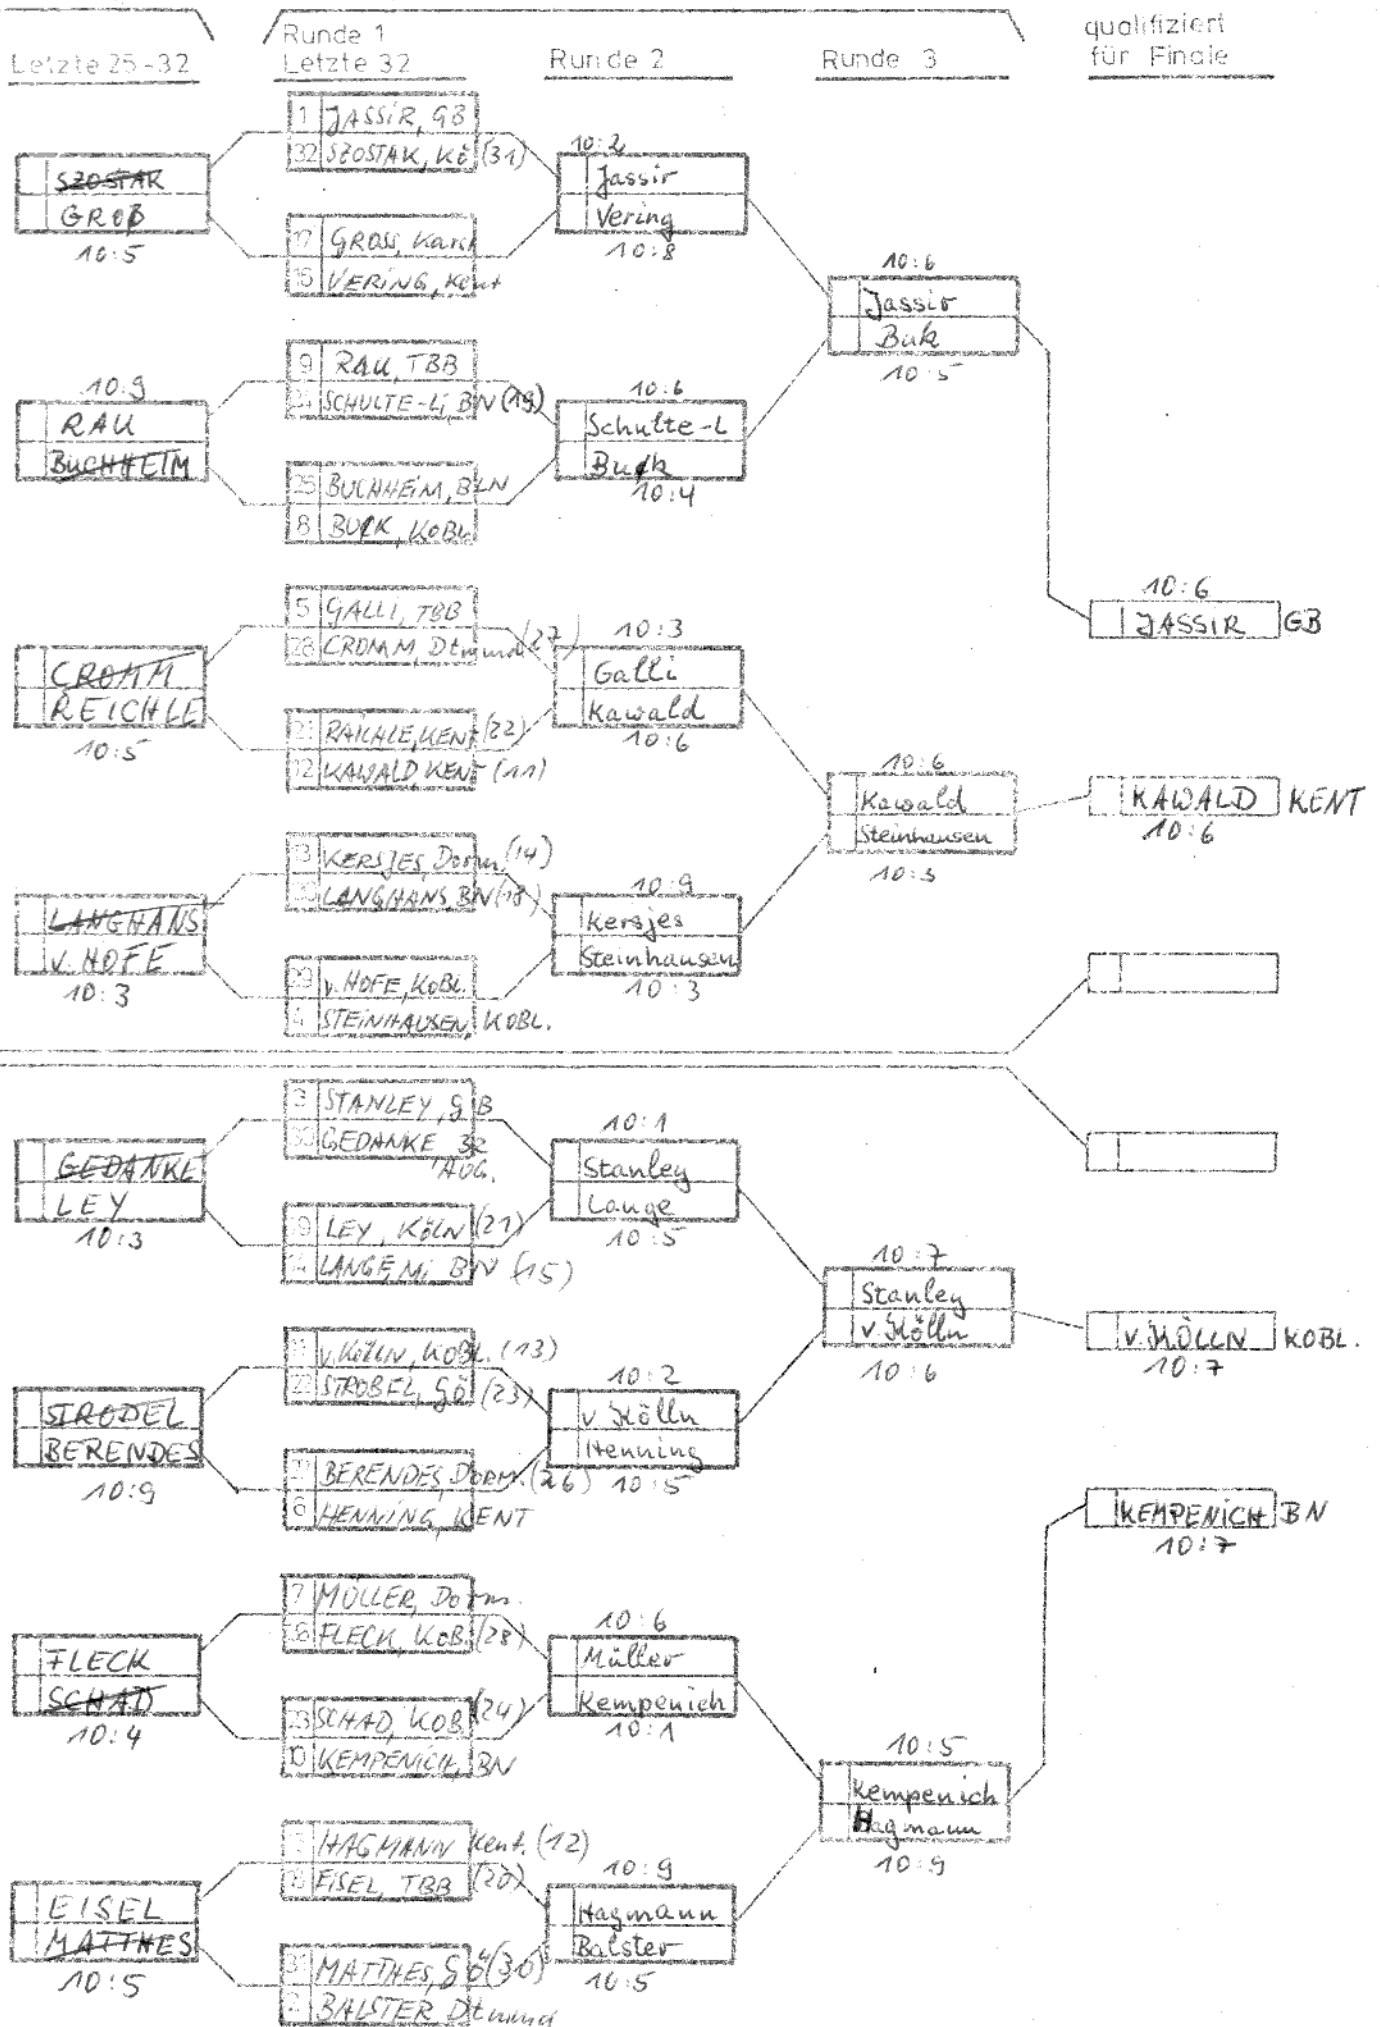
Letzte 25-32

Runde 1
Letzte 32

Runde 2

Runde 3

qualifiziert
für Finale

SZOSTAK
GROß
10:5

1 JASSIR, GB
32 SZOSTAK, Kö (31)

17 GROSS, Karl
16 VERING, Kent

10:2
Jassir
Vering
10:8

10:6
Jassir
Buk
10:5

10:9
RAU
BUCHHEIM

9 RAU, TBB
24 SCHULTE-L, BN (19)

25 BUCHHEIM, BLN
8 BUCK, KoBl.

10:6
Schulte-L
Buck
10:4

10:6
JASSIR GB

CROMM
REICHLE
10:5

5 GALLI, TBB
28 CROMM, Dtmund (27)

21 RAICHLE, KENT (22)
12 KAWALD KENT (11)

10:3
Galli
Kawald
10:6

10:6
Kawald
Steinhausen
10:5

KAWALD KENT
10:6

LANGHANS
v. HOFE
10:3

13 KERSJES, Dortm. (14)
20 LANGHANS, BN (18)

29 v. HOFE, KoBl.
4 STEINHAUSEN, KOBL.

10:9
Kersjes
Steinhausen
10:3

3 STANLEY, GB
30 GEDANKE, 32 Aug.

GEDANKE
LEY
10:3

19 LEY, Köln (21)
14 LANGE, M. BN (15)

10:1
Stanley
Lange
10:5

10:7
Stanley
v. Kölln
10:6

v. KÖLLN KOBL.
10:7

STRODEL
BERENDES
10:9

11 v. Kölln, KOBL. (13)
22 STROBEL, Gö (23)

27 BERENDES, Dortm. (26)
6 HENNING, KENT

10:2
v. Kölln
Henning
10:5

KEMPENICH BN
10:7

7 MÜLLER, Dortm.
18 FLECK, KoB. (28)

FLECK
SCHAD
10:4

23 SCHAD, KOB. (24)
10 KEMPENICH, BN

10:6
Müller
Kempenich
10:1

10:5
Kempenich
Hagmann
10:9

15 HAGMANN Kent. (12)
18 EISEL, TBB (20)

EISEL
MATTHES
10:5

31 MATTHES, Gö (30)
2 BALSTER, Dtmund

10:9
Hagmann
Balster
10:5